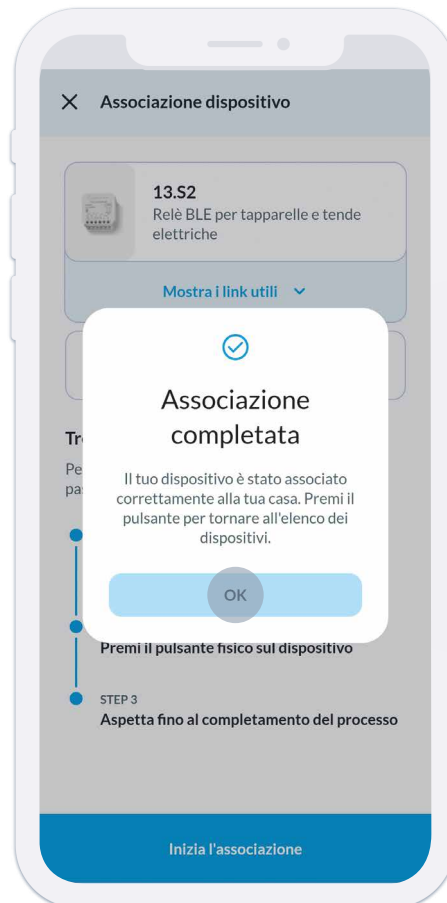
Associazione dispositivo

13.S2
Relè BLE per tapparelle e tende elettriche

Mostra i link utili

Tr

Pe
pa

Associazione completata

Il tuo dispositivo è stato associato correttamente alla tua casa. Premi il pulsante per tornare all'elenco dei dispositivi.

OK

Premi il pulsante fisico sul dispositivo

STEP 3
Aspetta fino al completamento del processo

Inizia l'associazione